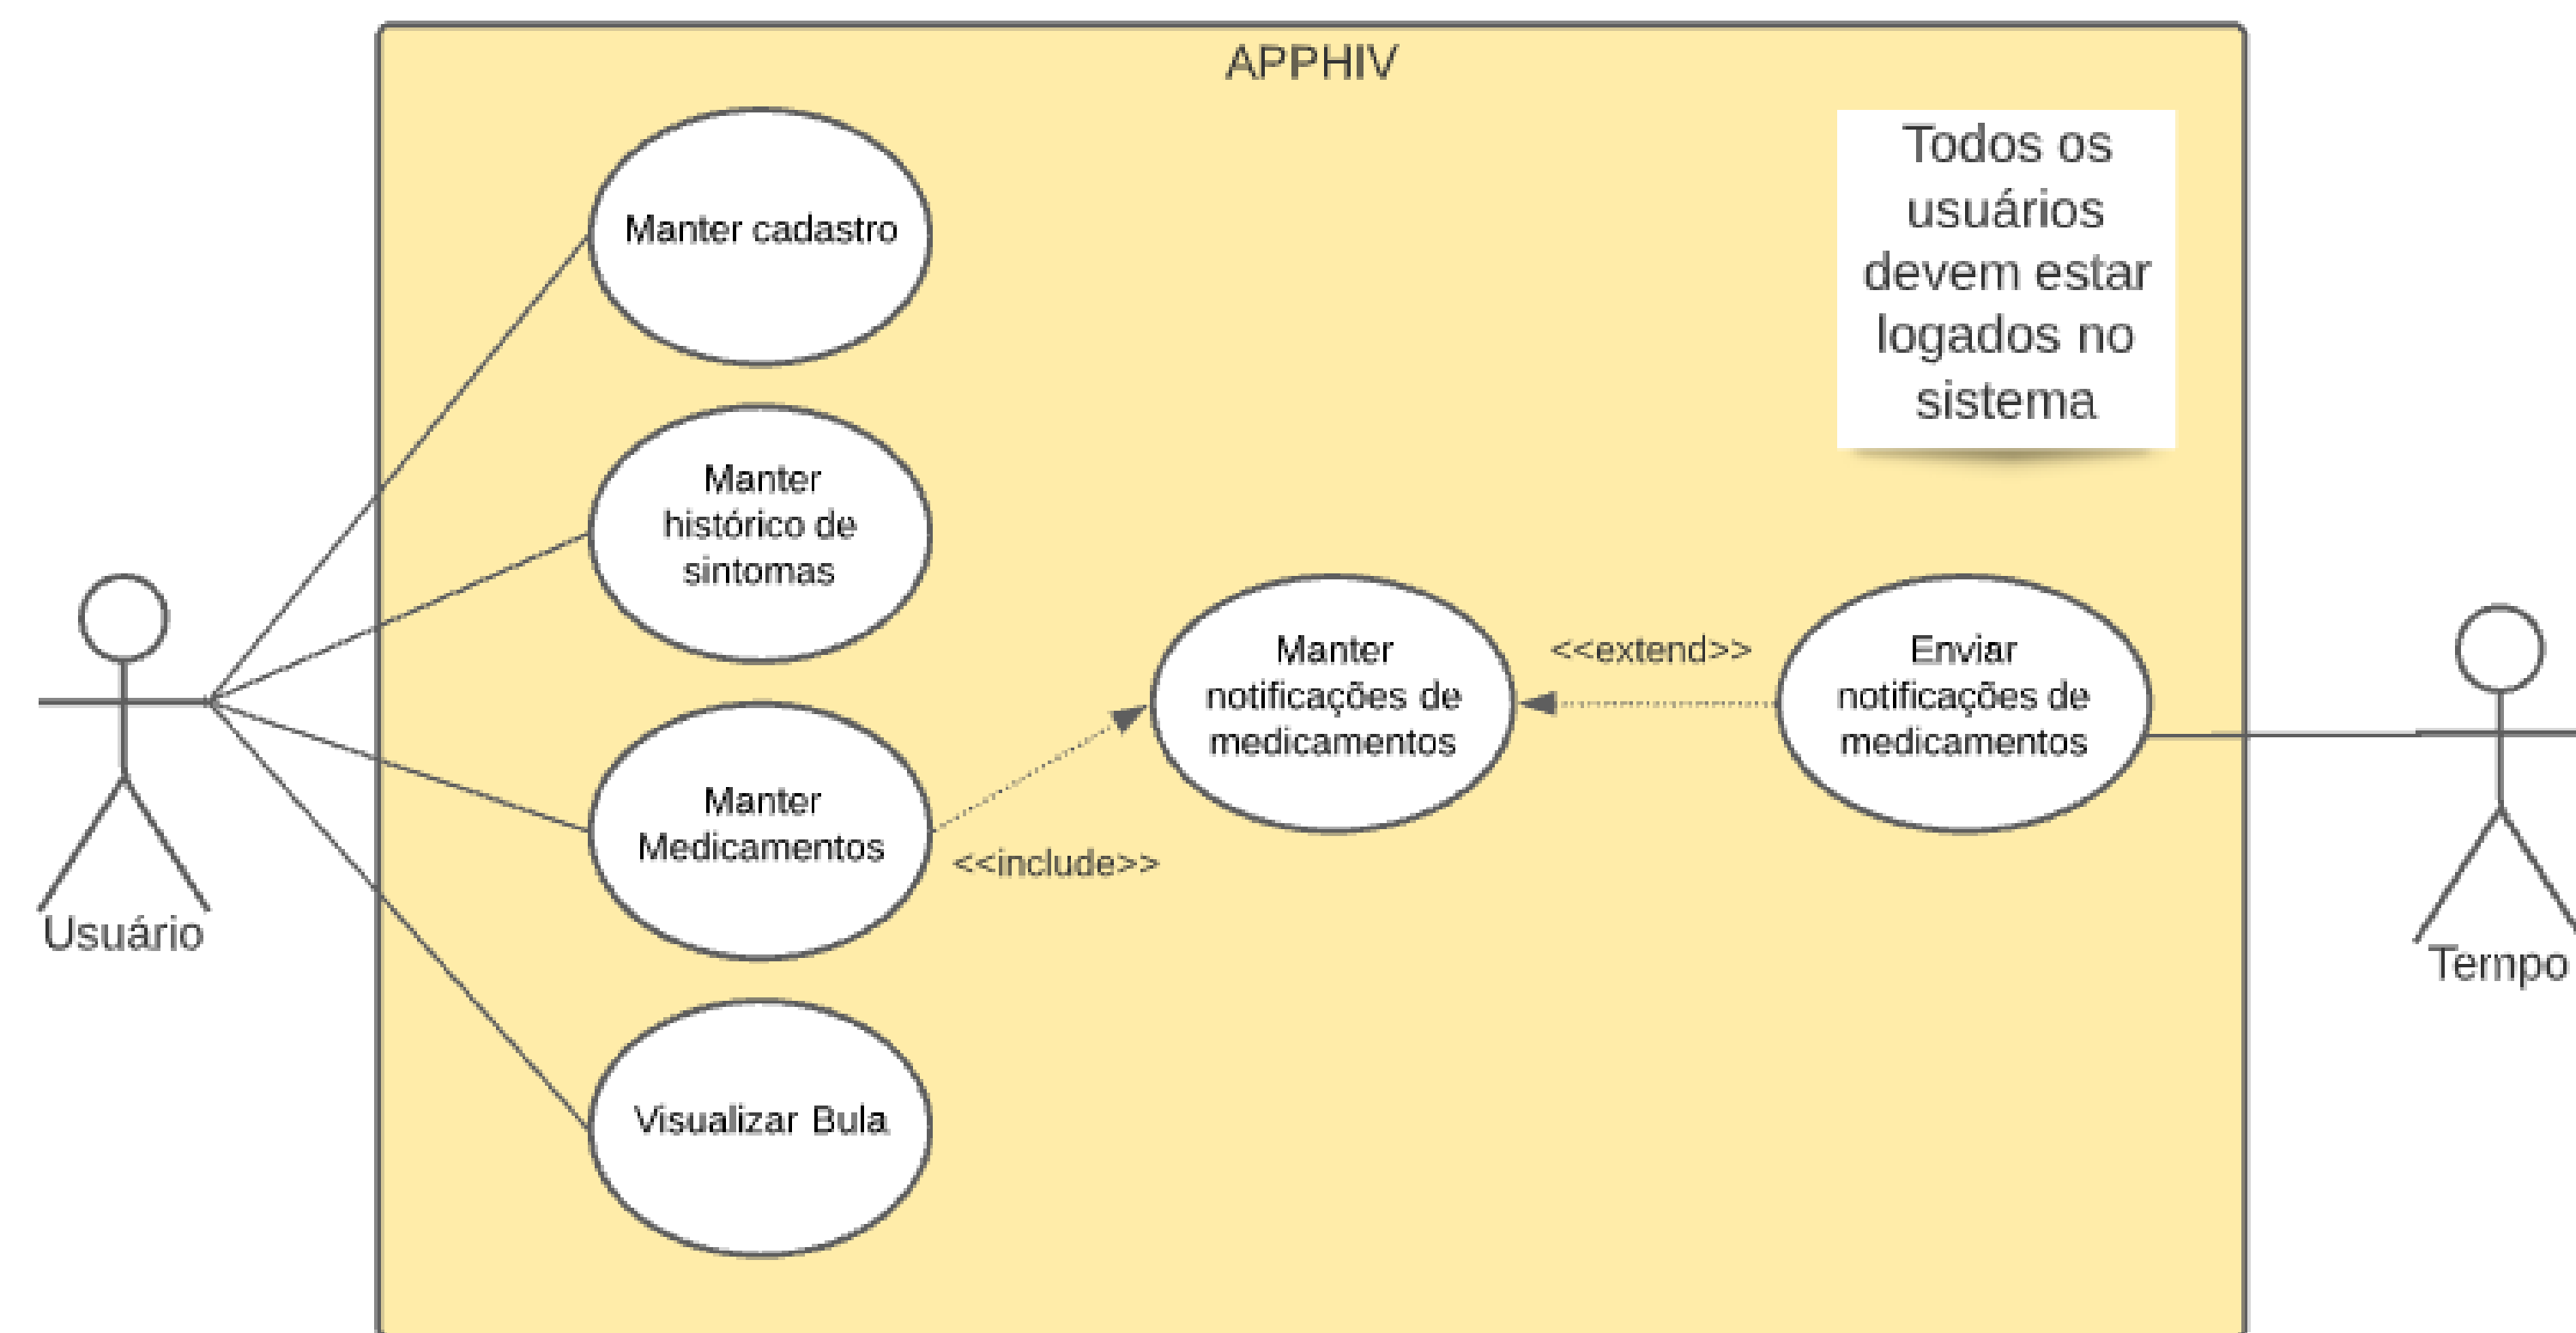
APPHIV

Todos os usuários devem estar logados no sistema

Manter cadastro

Manter histórico de sintomas

Manter Medicamentos

Visualizar Bula

<<include>>

Manter notificações de medicamentos

<<extend>>

Enviar notificações de medicamentos

Usuário

Tempo